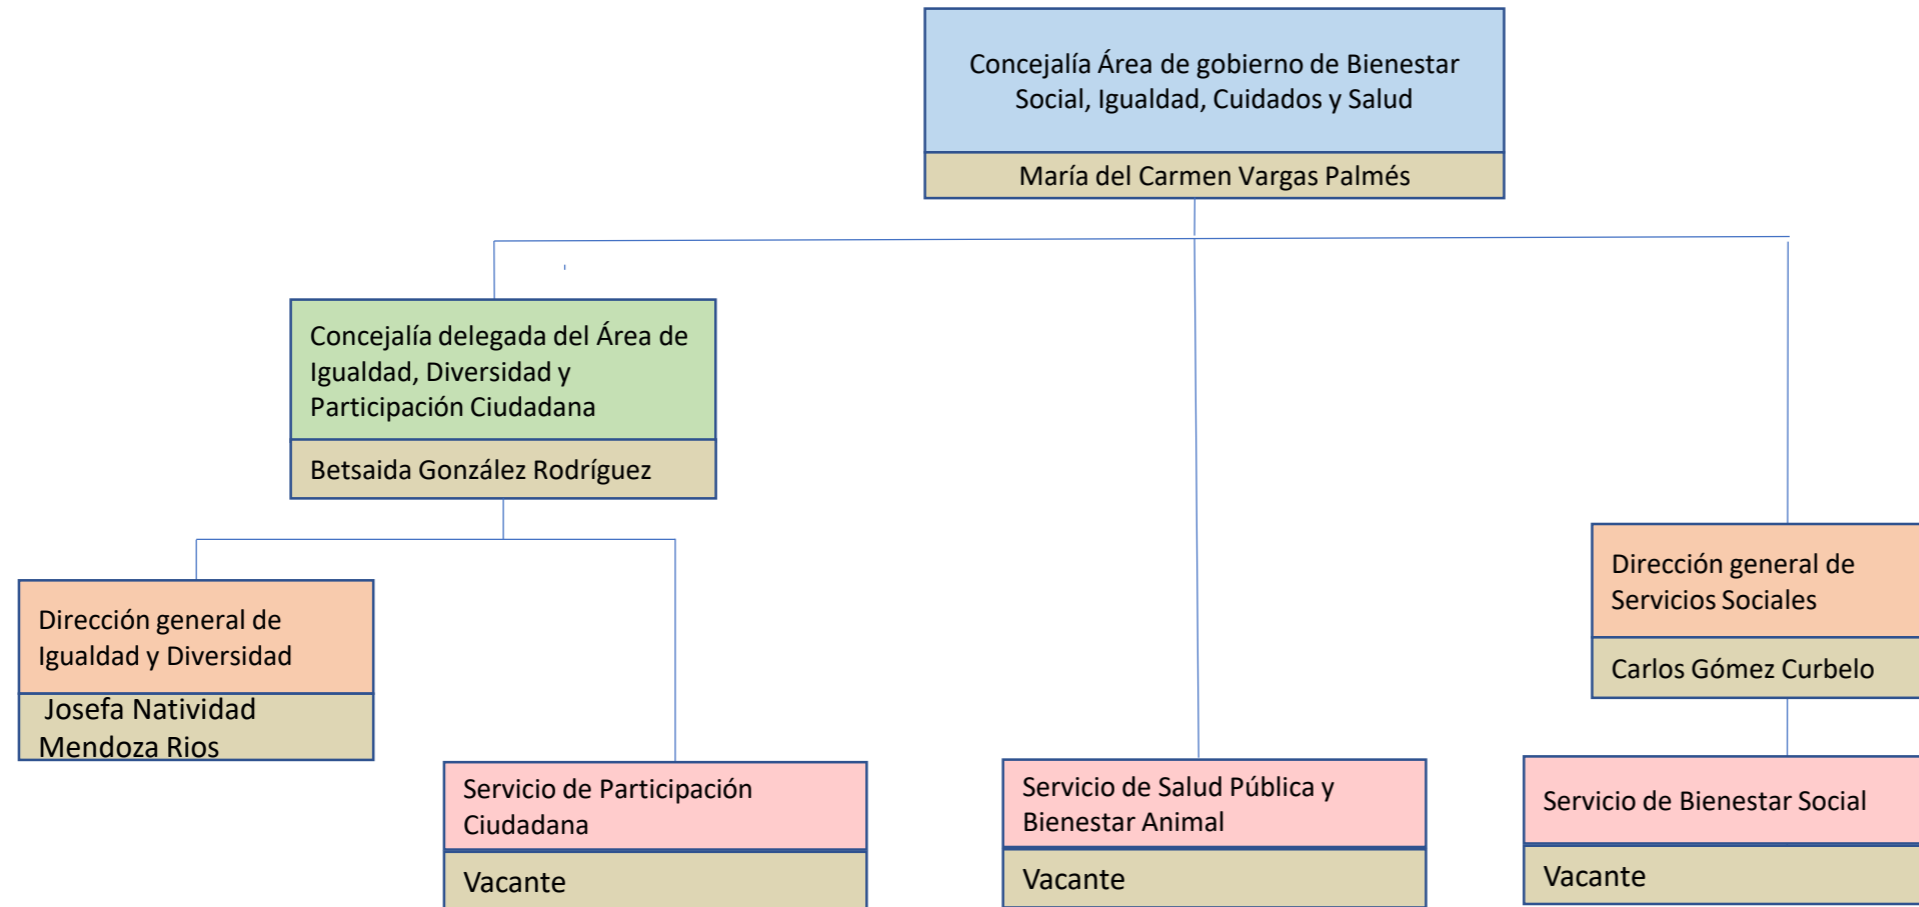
Concejalía Área de gobierno de Bienestar Social, Igualdad, Cuidados y Salud

María del Carmen Vargas Palmés

Concejalía delegada del Área de Igualdad, Diversidad y Participación Ciudadana

Betsaida González Rodríguez

Dirección general de Servicios Sociales

Carlos Gómez Curbelo

Dirección general de Igualdad y Diversidad

Josefa Natividad Mendoza Rios

Servicio de Participación Ciudadana

Vacante

Servicio de Salud Pública y Bienestar Animal

Vacante

Servicio de Bienestar Social

Vacante